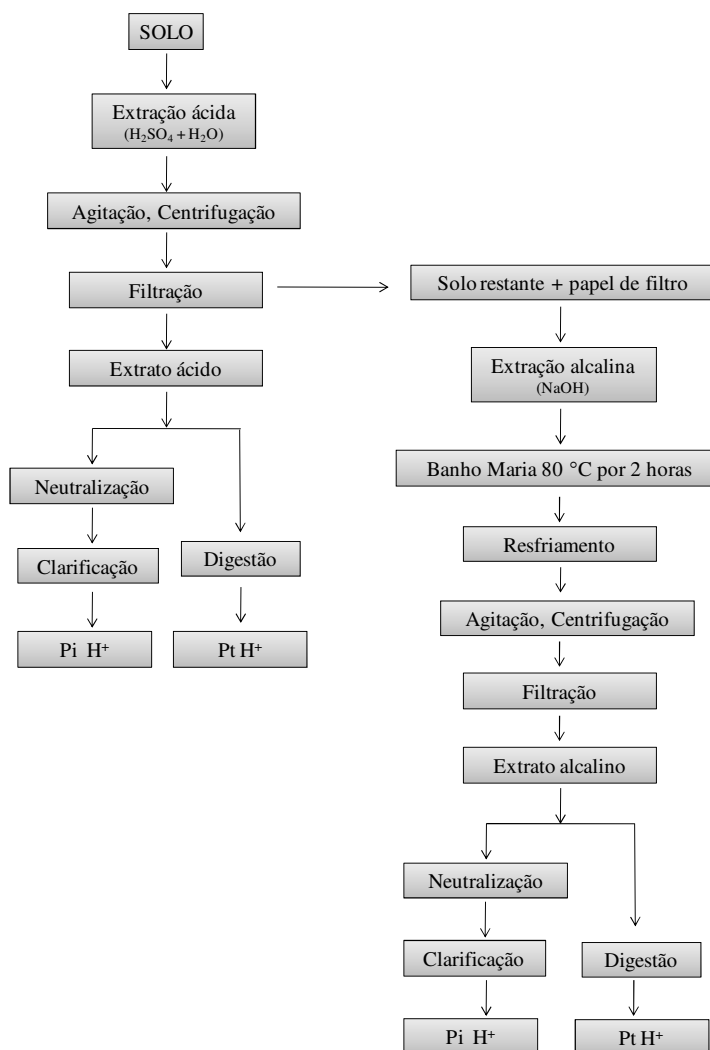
SOLO

Extração ácida
($H_2SO_4 + H_2O$)

Agitação, Centrifugação

Filtração

Solo restante + papel de filtro

Extrato ácido

Extração alcalina
(NaOH)

Banho Maria 80 °C por 2 horas

Neutralização

Digestão

Resfriamento

Clarificação

Pi $H^+$

Pt $H^+$

Agitação, Centrifugação

Filtração

Extrato alcalino

Neutralização

Clarificação

Digestão

Pi $H^+$

Pt $H^+$